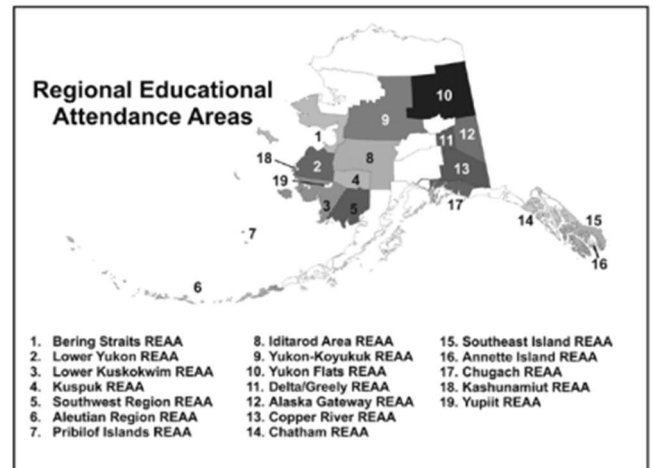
Regional Educational Attendance Areas

1
9
10
12
11
18
2
8
19
4
13
3
5
17
14
15
7
16
6

1. Bering Straits REAA
2. Lower Yukon REAA
3. Lower Kuskokwim REAA
4. Kuspuk REAA
5. Southwest Region REAA
6. Aleutian Region REAA
7. Pribilof Islands REAA

8. Iditarod Area REAA
9. Yukon-Koyukuk REAA
10. Yukon Flats REAA
11. Delta/Greely REAA
12. Alaska Gateway REAA
13. Copper River REAA
14. Chatham REAA

15. Southeast Island REAA
16. Annette Island REAA
17. Chugach REAA
18. Kashunamiut REAA
19. Yupiit REAA